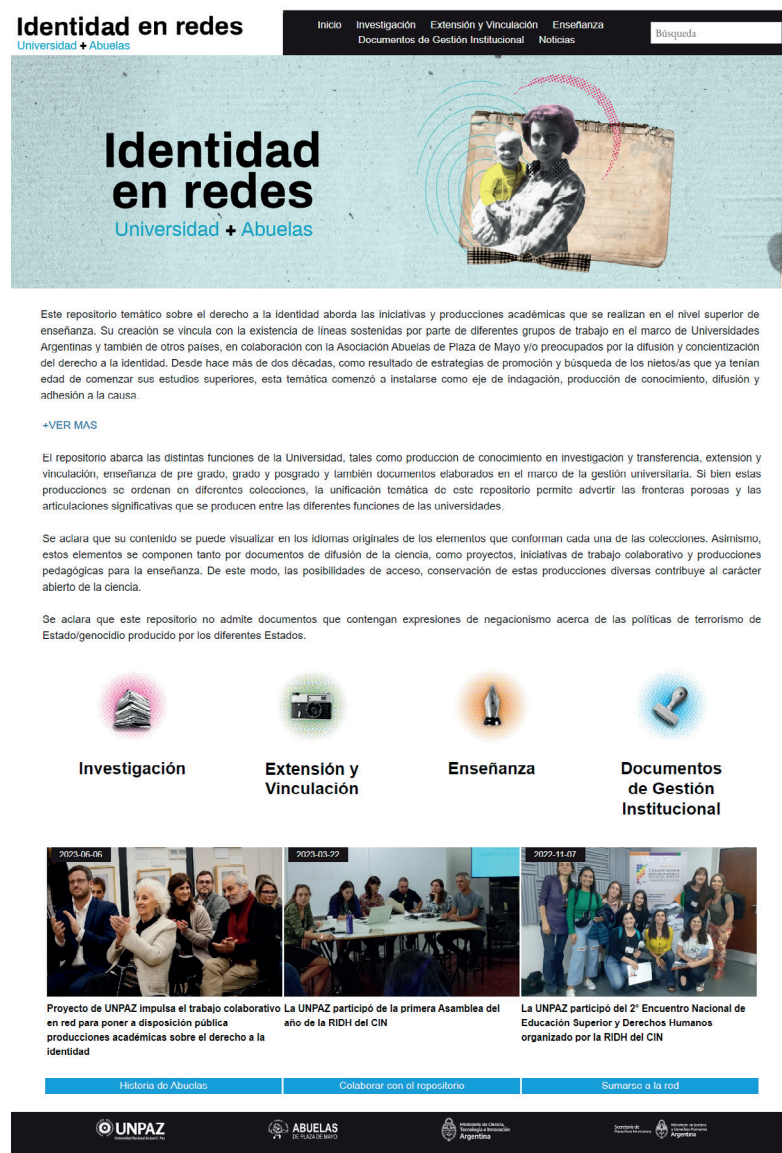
Identidad en redes
Universidad + Abuelas

Inicio Investigación Extensión y Vinculación Enseñanza Documentos de Gestión Institucional Noticias

Búsqueda

Identidad en redes
Universidad + Abuelas

Este repositorio temático sobre el derecho a la identidad aborda las iniciativas y producciones académicas que se realizan en el nivel superior de enseñanza. Su creación se vincula con la existencia de líneas sostenidas por parte de diferentes grupos de trabajo en el marco de Universidades Argentinas y también de otros países, en colaboración con la Asociación Abuelas de Plaza de Mayo y/o preocupados por la difusión y concientización del derecho a la identidad. Desde hace más de dos décadas, como resultado de estrategias de promoción y búsqueda de los nietos/as que ya tenían edad de comenzar sus estudios superiores, esta temática comenzó a instalarse como eje de indagación, producción de conocimiento, difusión y adhesión a la causa.

+VER MAS

El repositorio abarca las distintas funciones de la Universidad, tales como producción de conocimiento en investigación y transferencia, extension y vinculación, enseñanza de pre grado, grado y posgrado y también documentos elaborados en el marco de la gestión universitaria. Si bien estas producciones se ordenan en diferentes colecciones, la unificación temática de este repositorio permite advertir las fronteras porosas y las articulaciones significativas que se producen entre las diferentes funciones de las universidades.

Se aclara que su contenido se puede visualizar en los idiomas originales de los elementos que conforman cada una de las colecciones. Asimismo, estos elementos se componen tanto por documentos de difusión de la ciencia, como proyectos, iniciativas de trabajo colaborativo y producciones pedagógicas para la enseñanza. De este modo, las posibilidades de acceso, conservación de estas producciones diversas contribuye al carácter abierto de la ciencia.

Se aclara que este repositorio no admite documentos que contengan expresiones de negacionismo acerca de las políticas de terrorismo de Estado/genocidio producido por los diferentes Estados.

Investigación

Extensión y Vinculación

Enseñanza

Documentos de Gestión Institucional

2023-06-06
Proyecto de UNPAZ impulsa el trabajo colaborativo en red para poner a disposición pública producciones académicas sobre el derecho a la identidad

2023-03-22
La UNPAZ participó de la primera Asamblea del año de la RIDH del CIN

2022-11-07
La UNPAZ participó del 2° Encuentro Nacional de Educación Superior y Derechos Humanos organizado por la RIDH del CIN

Historia de Abuelas
Colaborar con el repositorio
Sumarse a la red

UNPAZ
ABUELAS DE PLAZA DE MAYO
Argentina
Argentina